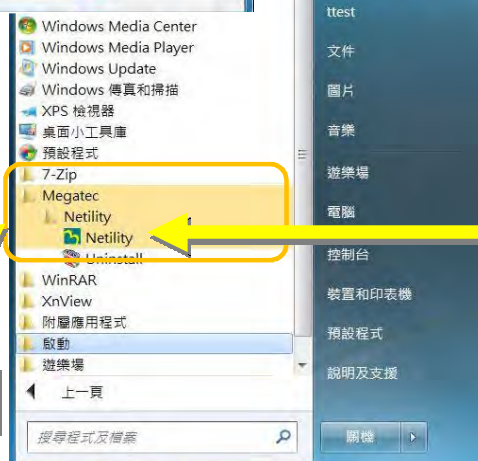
Windows Media Center
Windows Media Player
Windows Update
Windows 傳真和掃描
XPS 檢視器
桌面小工具庫
預設程式
7-Zip
Megatec
Netility
Netility
Uninstall
WinRAR
XnView
附屬應用程式
啟動
遊樂場
上一頁
搜尋程式及檔案

ttest
文件
圖片
音樂
遊樂場
電腦
控制台
裝置和印表機
預設程式
說明及支援
關機